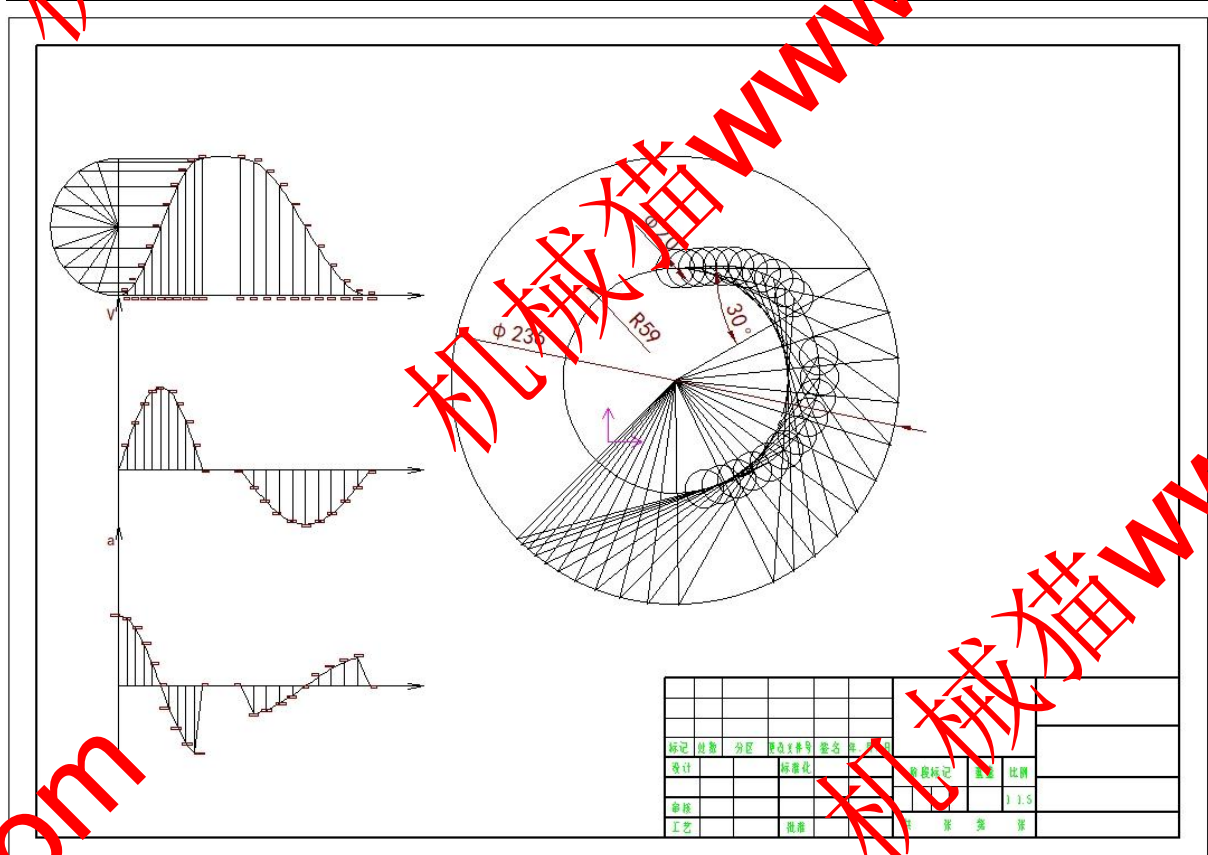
机械猫www

V

Φ 236

R59

30°

a

机械猫ww

om

机械猫

| 标记 | 处数 | 分区 | 更改文件号 | 签名 | 年、月、日 |
|---|---|---|---|---|---|
| 设计 | | | 标准化 | | |
| 审核 | | | | | |
| 工艺 | | | 批准 | | |

阶段标记 重量 比例

1:1.5

共 张 第 张